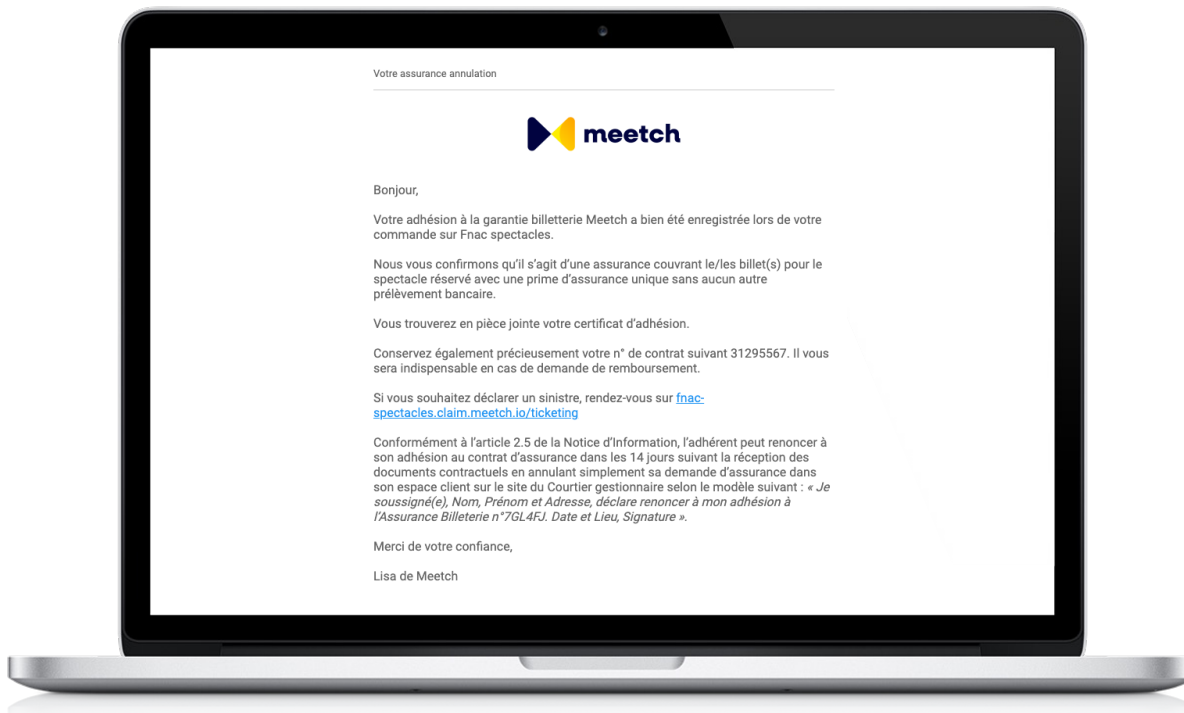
Votre assurance annulation

meetch

Bonjour,

Votre adhésion à la garantie billetterie Meetch a bien été enregistrée lors de votre commande sur Fnac spectacles.

Nous vous confirmons qu'il s'agit d'une assurance couvrant le/les billet(s) pour le spectacle réservé avec une prime d'assurance unique sans aucun autre prélèvement bancaire.

Vous trouverez en pièce jointe votre certificat d'adhésion.

Conservez également précieusement votre n° de contrat suivant 31295567. Il vous sera indispensable en cas de demande de remboursement.

Si vous souhaitez déclarer un sinistre, rendez-vous sur fnac-spectacles.claim.meetch.io/ticketing

Conformément à l'article 2.5 de la Notice d'Information, l'adhérent peut renoncer à son adhésion au contrat d'assurance dans les 14 jours suivant la réception des documents contractuels en annulant simplement sa demande d'assurance dans son espace client sur le site du Courtier gestionnaire selon le modèle suivant : « Je soussigné(e), Nom, Prénom et Adresse, déclare renoncer à mon adhésion à l'Assurance Billeterie n°7GL4FJ. Date et Lieu, Signature ».

Merci de votre confiance,

Lisa de Meetch